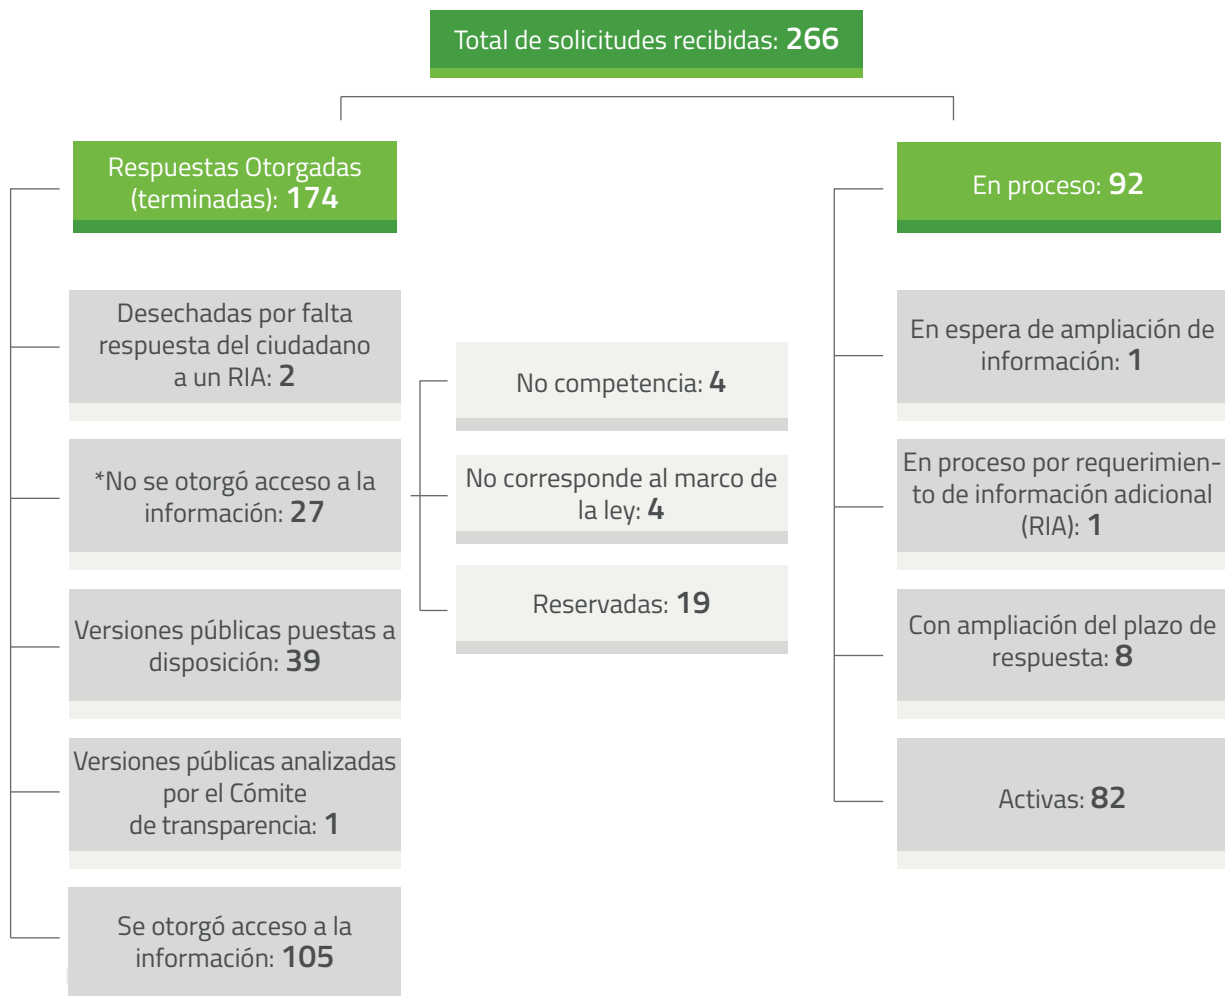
Total de solicitudes recibidas: **266**

Respuestas Otorgadas (terminadas): **174**

Desechadas por falta respuesta del ciudadano a un RIA: **2**

*No se otorgó acceso a la información: **27**

Versiones públicas puestas a disposición: **39**

Versiones públicas analizadas por el Cómite de transparencia: **1**

Se otorgó acceso a la información: **105**

No competencia: **4**

No corresponde al marco de la ley: **4**

Reservadas: **19**

En proceso: **92**

En espera de ampliación de información: **1**

En proceso por requerimiento de información adicional (RIA): **1**

Con ampliación del plazo de respuesta: **8**

Activas: **82**